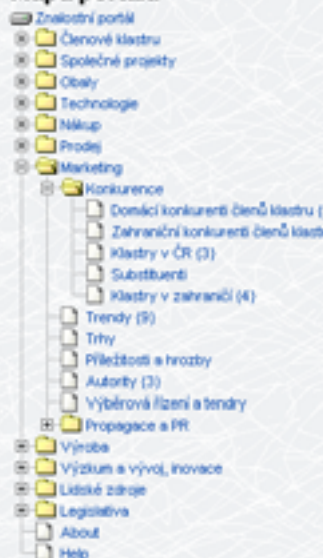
Znalostní portál
Členové klastru
Společné projekty
Obaly
Technologie
Nákup
Prodej
Marketing
Konkurence
Domácí konkurenti členů klastru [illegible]
Zahraniční konkurenti členů klast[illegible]
Klastry v ČR (3)
Substituenti
Klastry v zahraničí (4)
Trendy (9)
Trhy
Příležitosti a hrozby
Autority (3)
Výběrová řízení a tendry
Propagace a PR
Výroba
Výzkum a vývoj, inovace
Lidské zdroje
Legislativa
About
Help